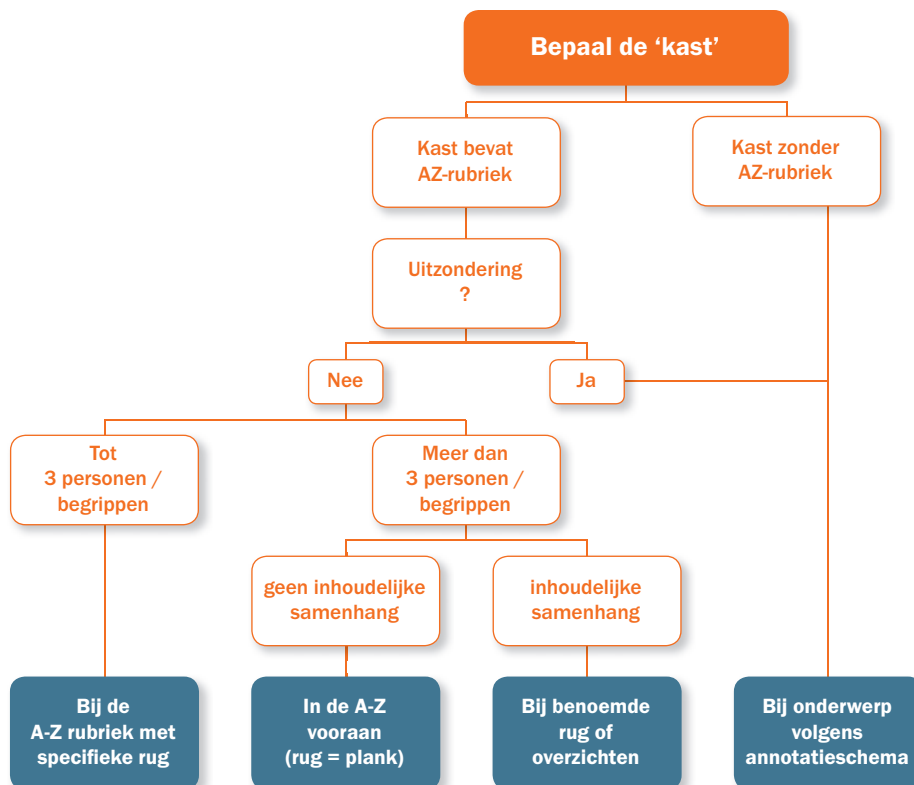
Bepaal de 'kast'

Kast bevat AZ-rubriek

Kast zonder AZ-rubriek

Uitzondering ?

Nee

Ja

Tot 3 personen / begrippen

Meer dan 3 personen / begrippen

geen inhoudelijke samenhang

inhoudelijke samenhang

Bij de A-Z rubriek met specifieke rug

In de A-Z vooraan (rug = plank)

Bij benoemde rug of overzichten

Bij onderwerp volgens annotatieschema